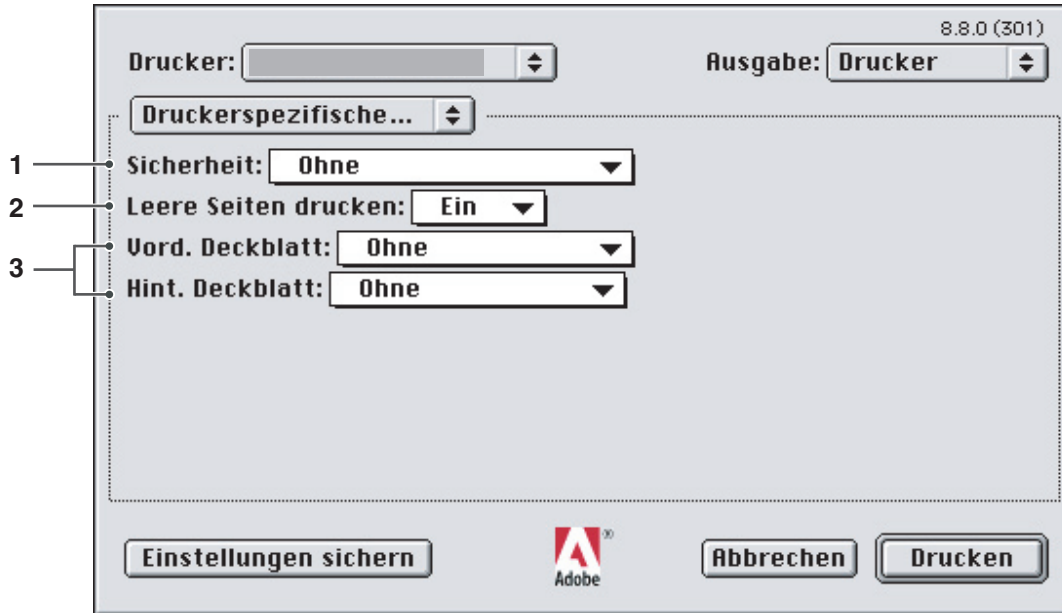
8.8.0 (301)

Drucker:

Ausgabe: Drucker

Druckerspezifische...

1 Sicherheit: Ohne

2 Leere Seiten drucken: Ein

3 Vord. Deckblatt: Ohne

Hint. Deckblatt: Ohne

Einstellungen sichern

Adobe

Abbrechen

Drucken